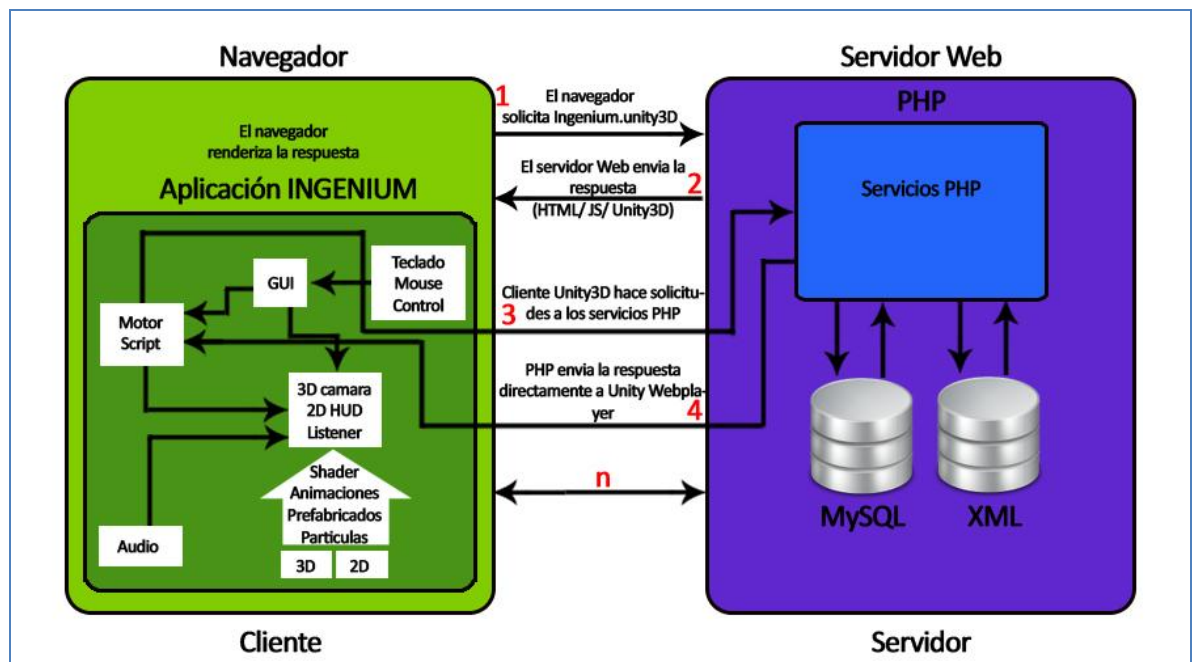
Navegador

Servidor Web

El navegador renderiza la respuesta

Aplicación INGENIUM

1

El navegador solicita Ingenium.unity3D

El servidor Web envia la respuesta (HTML/ JS/ Unity3D)

2

PHP

Servicios PHP

GUI

Teclado Mouse Control

Motor Script

Cliente Unity3D hace solicitudes a los servicios PHP

3

PHP envia la respuesta directamente a Unity Webplayer

4

3D camara 2D HUD Listener

Shader Animaciones Prefabricados Particulas

3D

2D

Audio

n

MySQL

XML

Cliente

Servidor